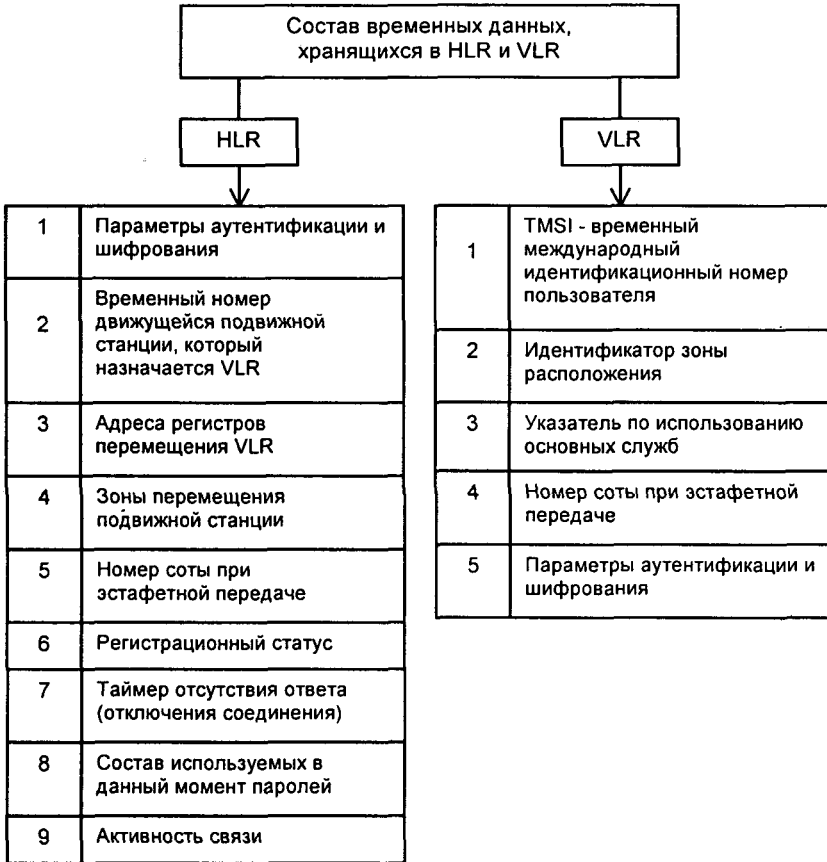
Состав временных данных, хранящихся в HLR и VLR

HLR

| 1 | Параметры аутентификации и шифрования |
|---|---|
| 2 | Временный номер движущейся подвижной станции, который назначается VLR |
| 3 | Адреса регистров перемещения VLR |
| 4 | Зоны перемещения подвижной станции |
| 5 | Номер соты при эстафетной передаче |
| 6 | Регистрационный статус |
| 7 | Таймер отсутствия ответа (отключения соединения) |
| 8 | Состав используемых в данный момент паролей |
| 9 | Активность связи |

VLR

| 1 | TMSI - временный международный идентификационный номер пользователя |
|---|---|
| 2 | Идентификатор зоны расположения |
| 3 | Указатель по использованию основных служб |
| 4 | Номер соты при эстафетной передаче |
| 5 | Параметры аутентификации и шифрования |